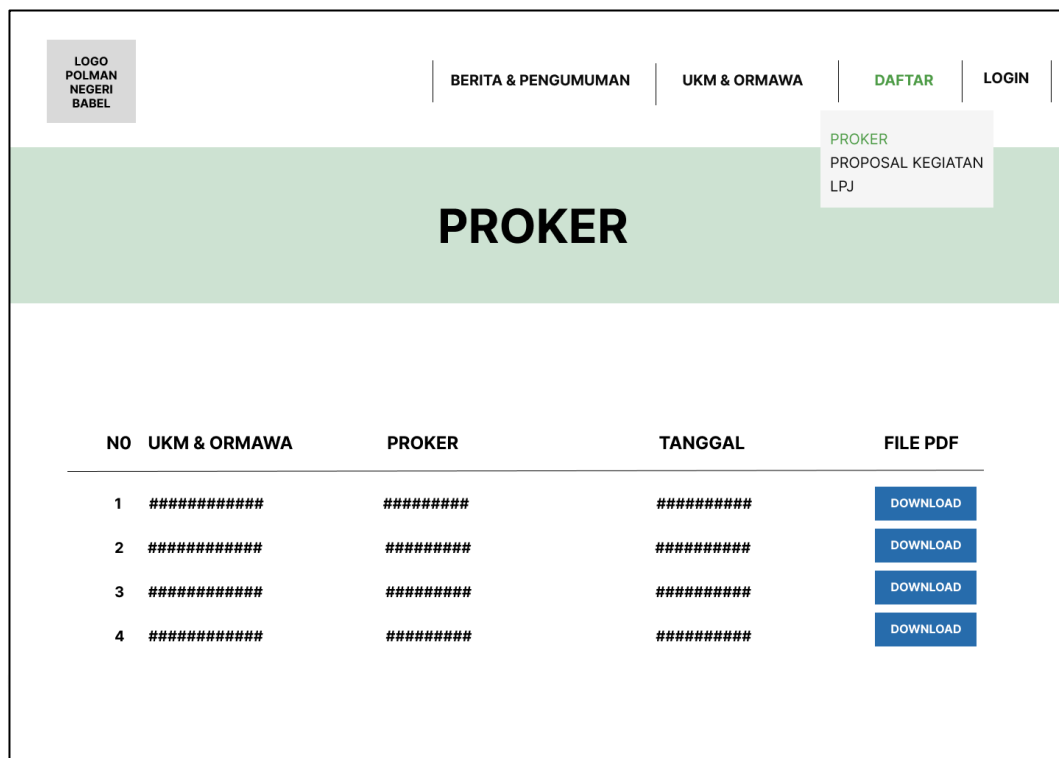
LOGO POLMAN NEGERI BABEL

BERITA & PENGUMUMAN | UKM & ORMAWA | DAFTAR | LOGIN

PROKER
PROPOSAL KEGIATAN
LPJ

PROKER

| N0 | UKM & ORMAWA | PROKER | TANGGAL | FILE PDF |
|---|---|---|---|---|
| 1 | ############ | ######### | ########## | DOWNLOAD |
| 2 | ############ | ######### | ########## | DOWNLOAD |
| 3 | ############ | ######### | ########## | DOWNLOAD |
| 4 | ############ | ######### | ########## | DOWNLOAD |